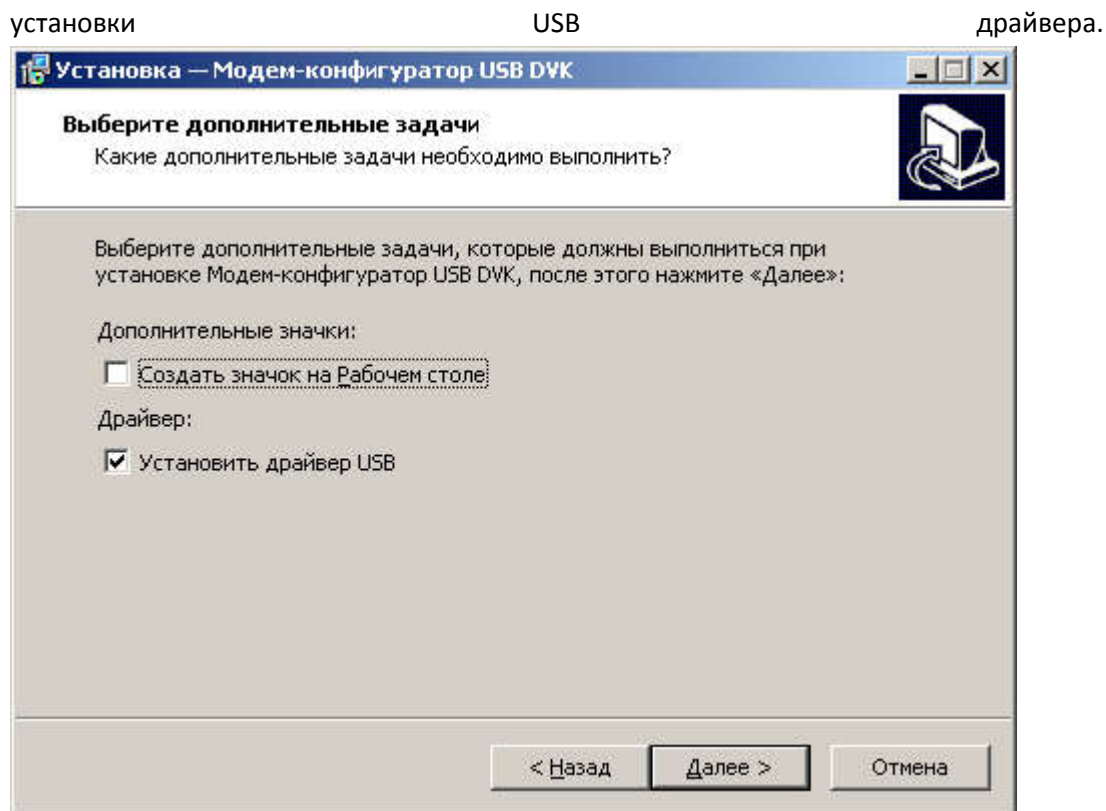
установки USB драйвера.

Установка — Модем-конфигуратор USB DVK

Выберите дополнительные задачи
Какие дополнительные задачи необходимо выполнить?

Выберите дополнительные задачи, которые должны выполниться при установке Модем-конфигуратор USB DVK, после этого нажмите «Далее»:

Дополнительные значки:

Создать значок на Рабочем столе

Драйвер:

Установить драйвер USB

< Назад
Далее >
Отмена